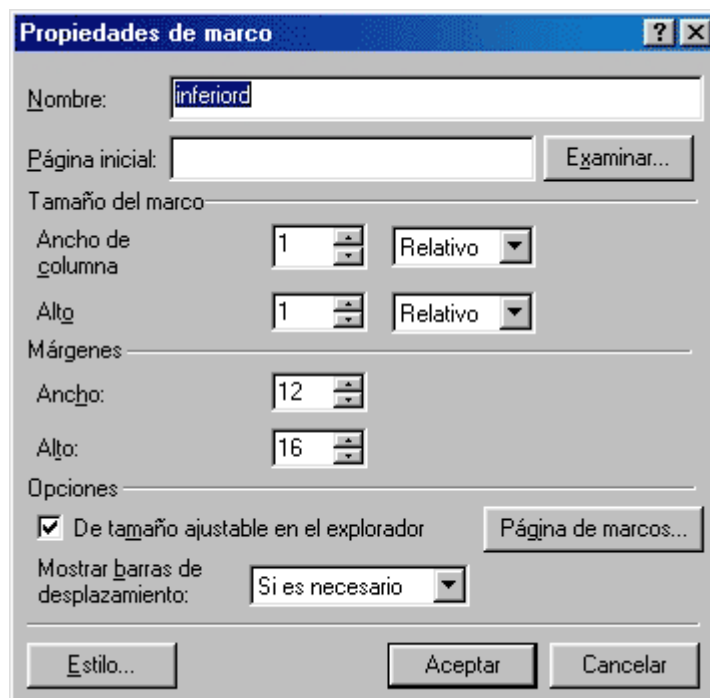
Propiedades de marco
? X

Nombre: inferiord

Página inicial: Examinar...

Tamaño del marco

Ancho de columna 1 Relativo

Alto 1 Relativo

Márgenes

Ancho: 12

Alto: 16

Opciones

☑ De tamaño ajustable en el explorador

Página de marcos...

Mostrar barras de desplazamiento: Si es necesario

Estilo...

Aceptar

Cancelar